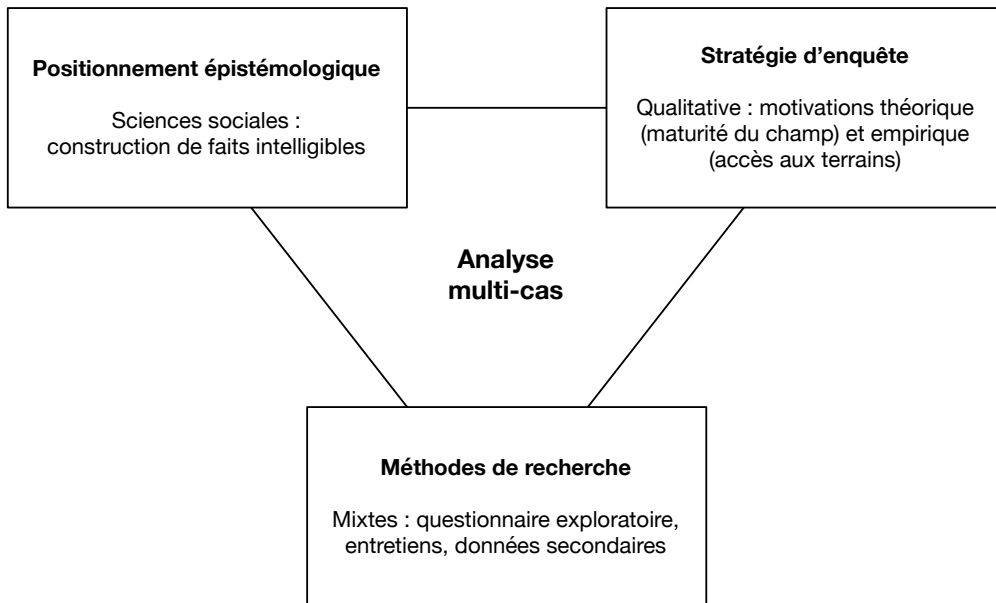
Positionnement épistémologique

Sciences sociales : construction de faits intelligibles

Stratégie d’enquête

Qualitative : motivations théorique (maturité du champ) et empirique (accès aux terrains)

Analyse multi-cas

Méthodes de recherche

Mixtes : questionnaire exploratoire, entretiens, données secondaires